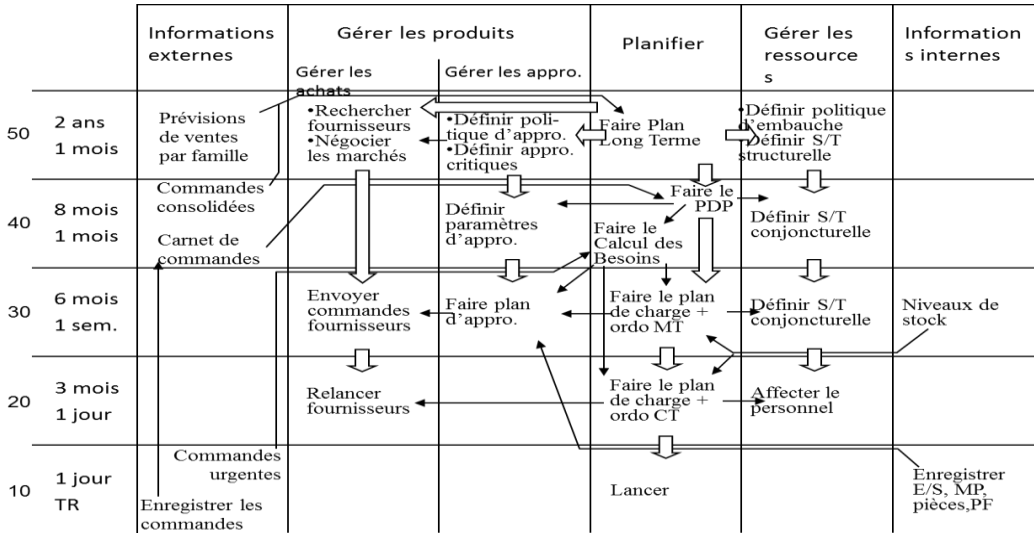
| | | Informations externes | Gérer les produits | | Planifier | Gérer les ressources | Informations internes |
|---|---|---|---|---|---|---|---|
| | | | Gérer les achats | Gérer les appro. | | | |
| 50 | 2 ans 1 mois | Prévisions de ventes par famille | •Rechercher fournisseurs •Négocier les marchés | •Définir politique d'appro. •Définir appro. critiques | Faire Plan Long Terme | •Définir politique d'embauche •Définir S/T structurelle | |
| 40 | 8 mois 1 mois | Commandes consolidées Carnet de commandes | | Définir paramètres d'appro. | Faire le PDP Faire le Calcul des Besoins | Définir S/T conjoncturelle | |
| 30 | 6 mois 1 sem. | | Envoyer commandes fournisseurs | Faire plan d'appro. | Faire le plan de charge + ordo MT | Définir S/T conjoncturelle | Niveaux de stock |
| 20 | 3 mois 1 jour | | Relancer fournisseurs | | Faire le plan de charge + ordo CT | Affecter le personnel | |
| 10 | 1 jour TR | Commandes urgentes Enregistrer les commandes | | | Lancer | | Enregistrer E/S, MP, pièces,PF |